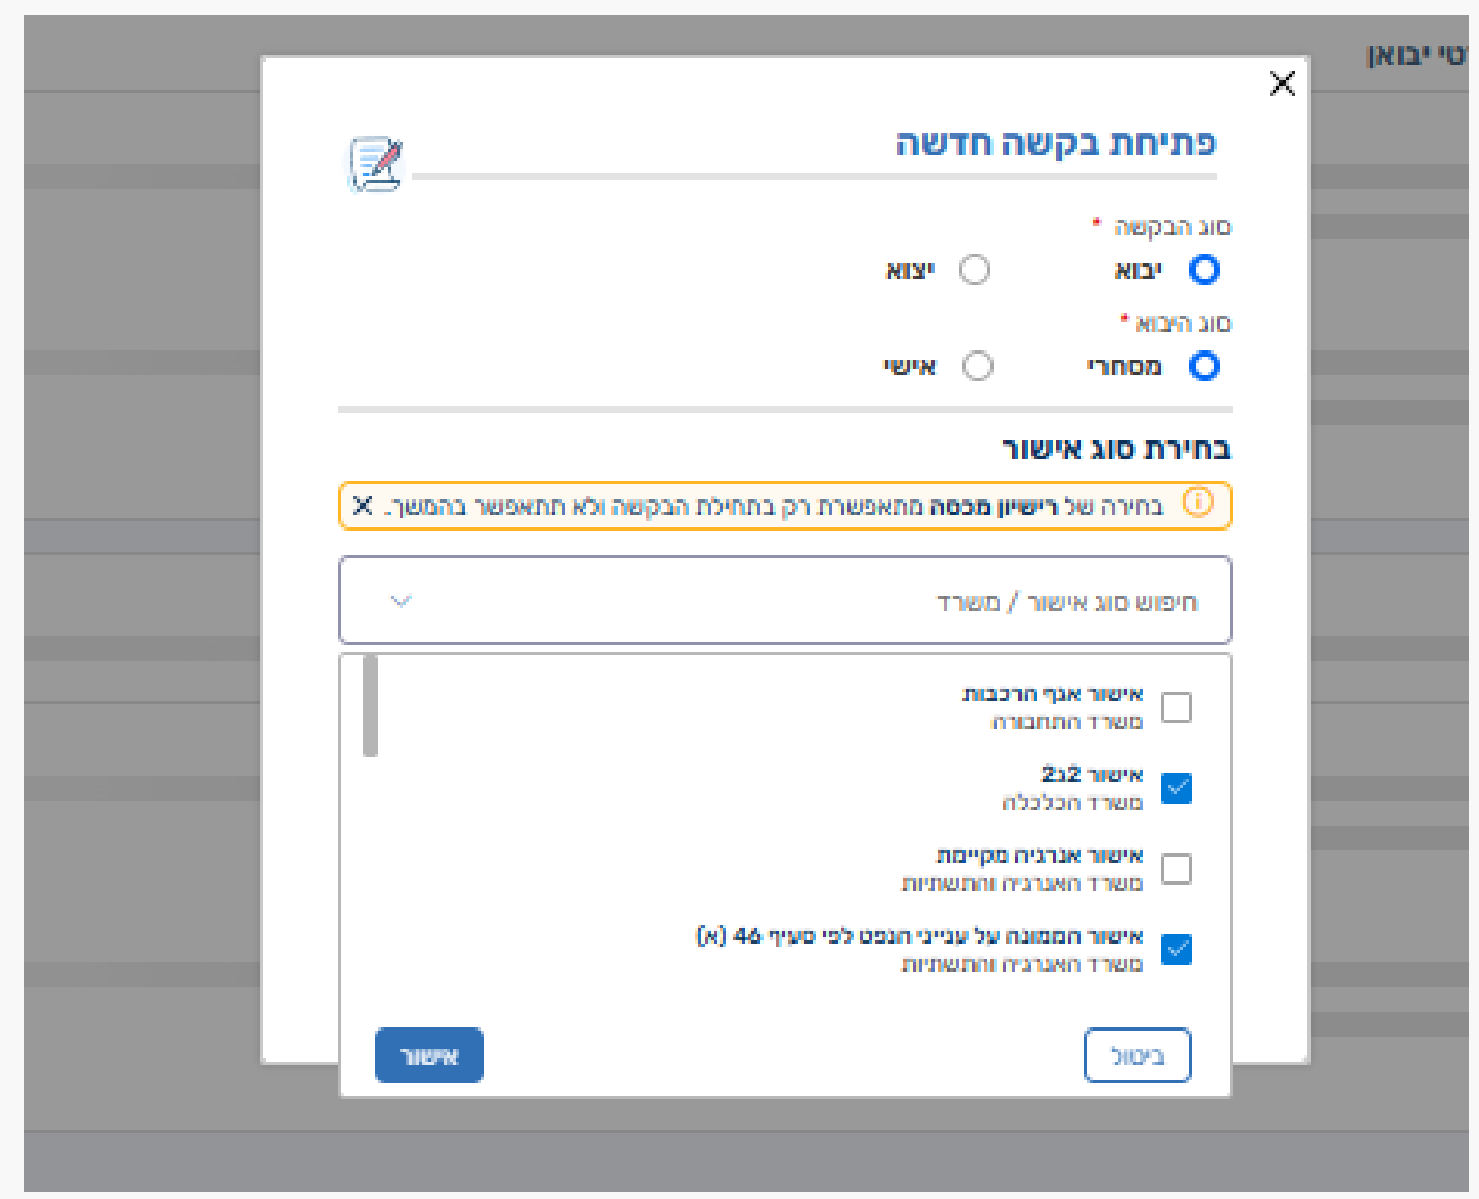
טי יבואן

פתיחת בקשה חדשה

סוג הבקשה *
יבוא
יצוא

סוג היבוא *
מסחרי
אישי

בחירת סוג אישור

בחירה של רישיון מכסה מתאפשרת רק בתחילת הבקשה ולא תתאפשר בהמשך.

חיפוש סוג אישור / משרד

אישור אגף הרכבות
משרד התחבורה

אישור 2ב2
משרד הכלכלה

אישור אנרגיה מקיימת
משרד האנרגיה והתשתיות

אישור הממונה על ענייני הנפט לפי סעיף 46 (א)
משרד האנרגיה והתשתיות

ביטול
אישור